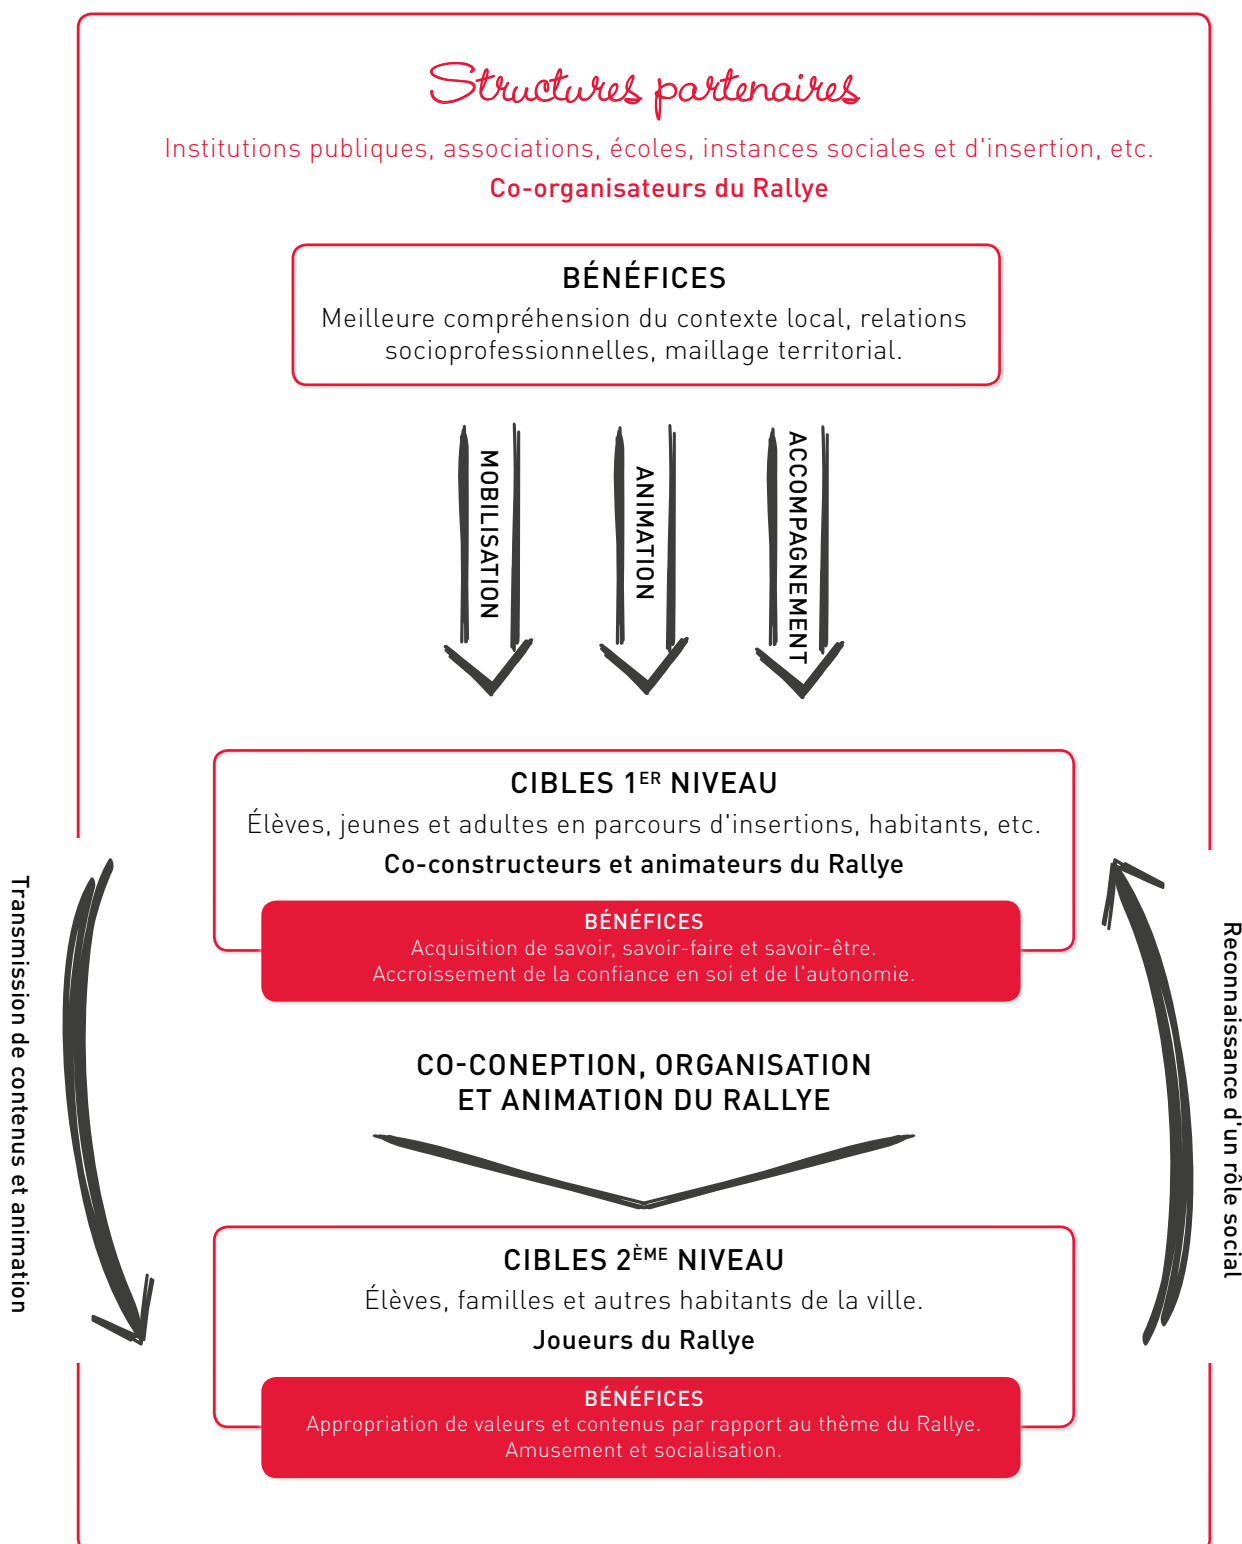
Structures partenaires

Institutions publiques, associations, écoles, instances sociales et d'insertion, etc.

Co-organisateurs du Rallye

BÉNÉFICES

Meilleure compréhension du contexte local, relations socioprofessionnelles, maillage territorial.

MOBILISATION

ANIMATION

ACCOMPAGNEMENT

CIBLES 1$^{ER}$ NIVEAU

Élèves, jeunes et adultes en parcours d'insertions, habitants, etc.

Co-constructeurs et animateurs du Rallye

BÉNÉFICES

Acquisition de savoir, savoir-faire et savoir-être. Accroissement de la confiance en soi et de l'autonomie.

Transmission de contenus et animation

Reconnaissance d'un rôle social

CO-CONEPTION, ORGANISATION ET ANIMATION DU RALLYE

CIBLES 2$^{ÈME}$ NIVEAU

Élèves, familles et autres habitants de la ville.

Joueurs du Rallye

BÉNÉFICES

Appropriation de valeurs et contenus par rapport au thème du Rallye. Amusement et socialisation.